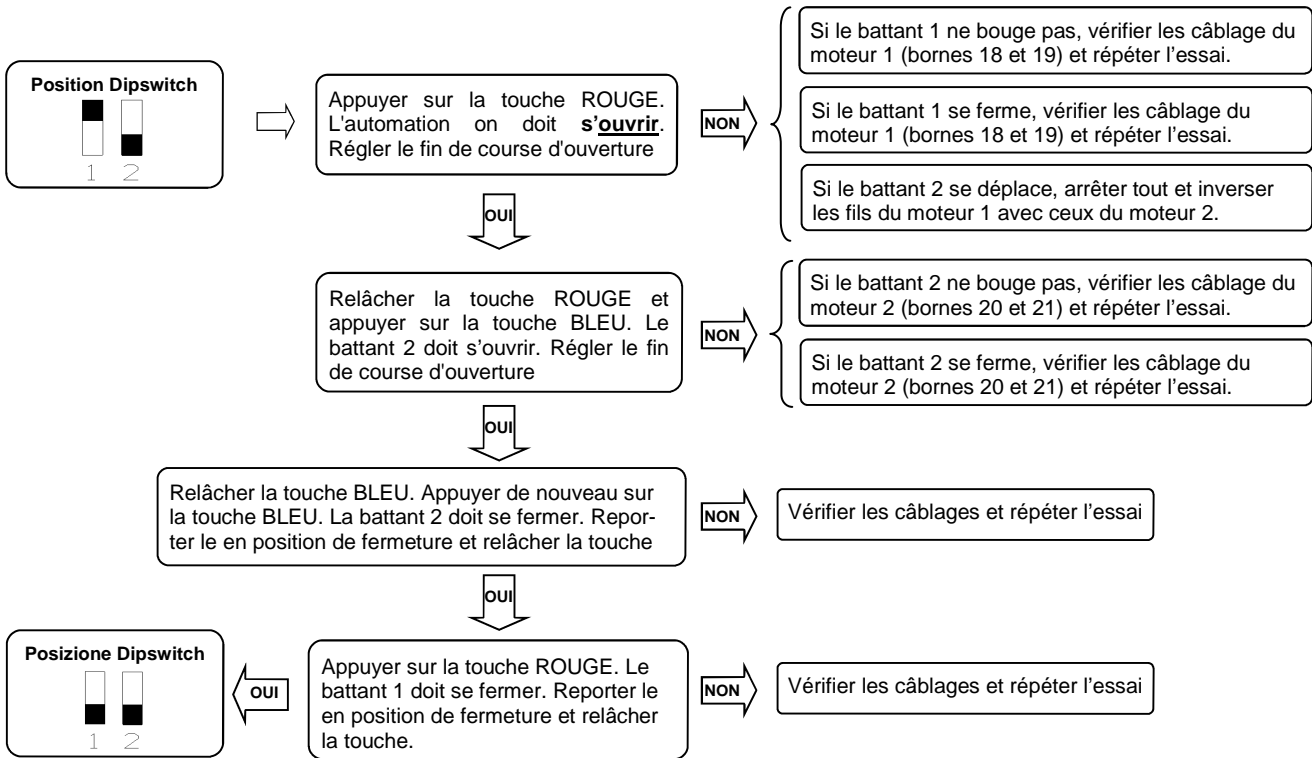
Position Dipswitch

1 2

Appuyer sur la touche ROUGE. L'automation on doit **s'ouvrir**. Régler le fin de course d'ouverture

NON

Si le battant 1 ne bouge pas, vérifier les câblage du moteur 1 (bornes 18 et 19) et répéter l'essai.

Si le battant 1 se ferme, vérifier les câblage du moteur 1 (bornes 18 et 19) et répéter l'essai.

Si le battant 2 se déplace, arrêter tout et inverser les fils du moteur 1 avec ceux du moteur 2.

OUI

Relâcher la touche ROUGE et appuyer sur la touche BLEU. Le battant 2 doit s'ouvrir. Régler le fin de course d'ouverture

NON

Si le battant 2 ne bouge pas, vérifier les câblage du moteur 2 (bornes 20 et 21) et répéter l'essai.

Si le battant 2 se ferme, vérifier les câblage du moteur 2 (bornes 20 et 21) et répéter l'essai.

OUI

Relâcher la touche BLEU. Appuyer de nouveau sur la touche BLEU. La battant 2 doit se fermer. Reporter le en position de fermeture et relâcher la touche

NON

Vérifier les câblages et répéter l'essai

OUI

Posizione Dipswitch

1 2

OUI

Appuyer sur la touche ROUGE. Le battant 1 doit se fermer. Reporter le en position de fermeture et relâcher la touche.

NON

Vérifier les câblages et répéter l'essai